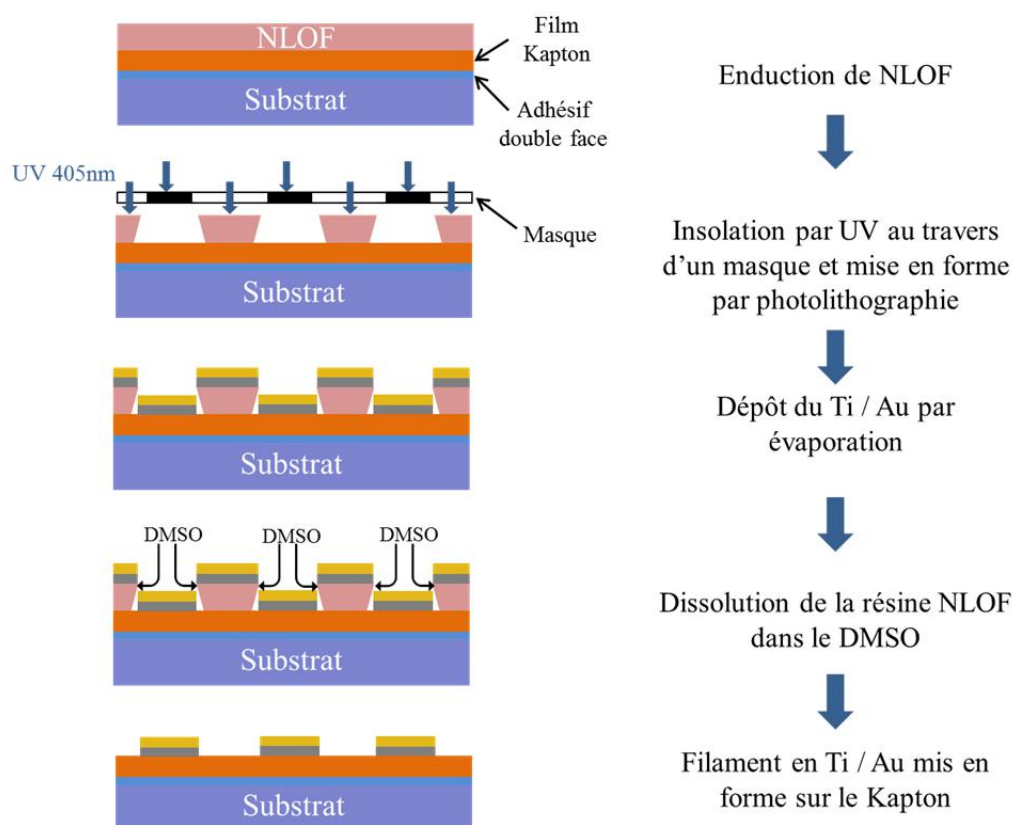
NLOF
Film Kapton
Substrat
Adhésif double face

Enduction de NLOF

UV 405nm
Masque
Substrat

Insolation par UV au travers d'un masque et mise en forme par photolithographie

Substrat

Dépôt du Ti / Au par évaporation

DMSO DMSO DMSO
Substrat

Dissolution de la résine NLOF dans le DMSO

Substrat

Filament en Ti / Au mis en forme sur le Kapton